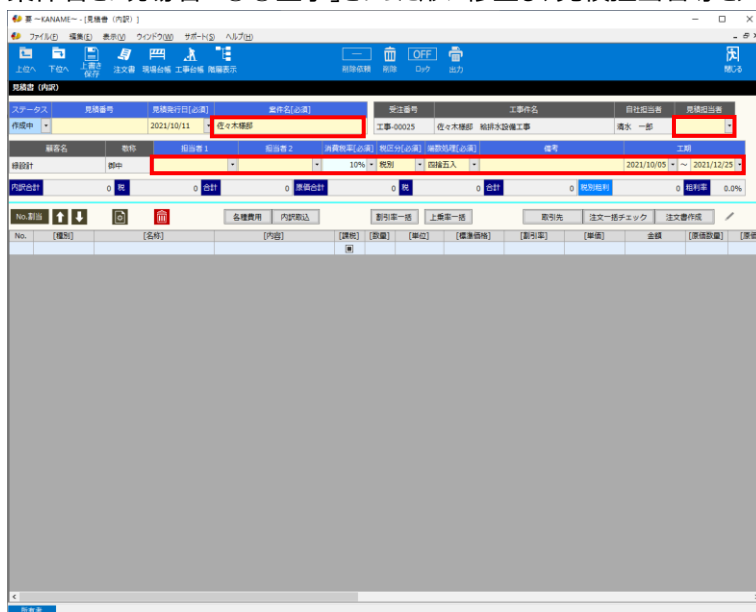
案件名と見積番号「〇〇工事」という欄が修正され見積担当者等を

要 ~KANAME~ - [見積書 (内訳)]
ファイル(F) 編集(E) 表示(V) ウィンドウ(W) サポート(S) ヘルプ(H)
上位へ 下位へ 上書き保存 注文書 現場台帳 工事台帳 階層表示
削除依頼 削除 ロック 出力
閉じる
見積書 (内訳)

| ステータス | 見積番号 | 見積発行日[必須] | 案件名[必須] |
|---|---|---|---|
| 作成中 | | 2021/10/11 | 佐々木様邸 |

| 受注番号 | 工事件名 | 自社担当者 | 見積担当者 |
|---|---|---|---|
| 工事-00025 | 佐々木様邸 給排水設備工事 | 清水 一郎 | |

| 顧客名 | 敬称 | 担当者 1 | 担当者 2 | 消費税率[必須] | 税区分[必須] | 端数処理[必須] | 備考 | 工期 |
|---|---|---|---|---|---|---|---|---|
| 緑設計 | 御中 | | | 10% | 税別 | 四捨五入 | | 2021/10/05 ~ 2021/12/25 |

内訳合計 0 税 0 合計 0 原価合計 0 税 0 合計 0 税別粗利 0 粗利率 0.0%

No.割当 各種費用 内訳取込 割引率一括 上乗率一括 割引先 注文一括チェック 注文書作成

| No. | [種別] | [名称] | [内容] | [課税] | [数量] | [単位] | [標準価格] | [割引率] | [単価] | 金額 | [原価数量] | [原価 |
|---|---|---|---|---|---|---|---|---|---|---|---|---|

新規表